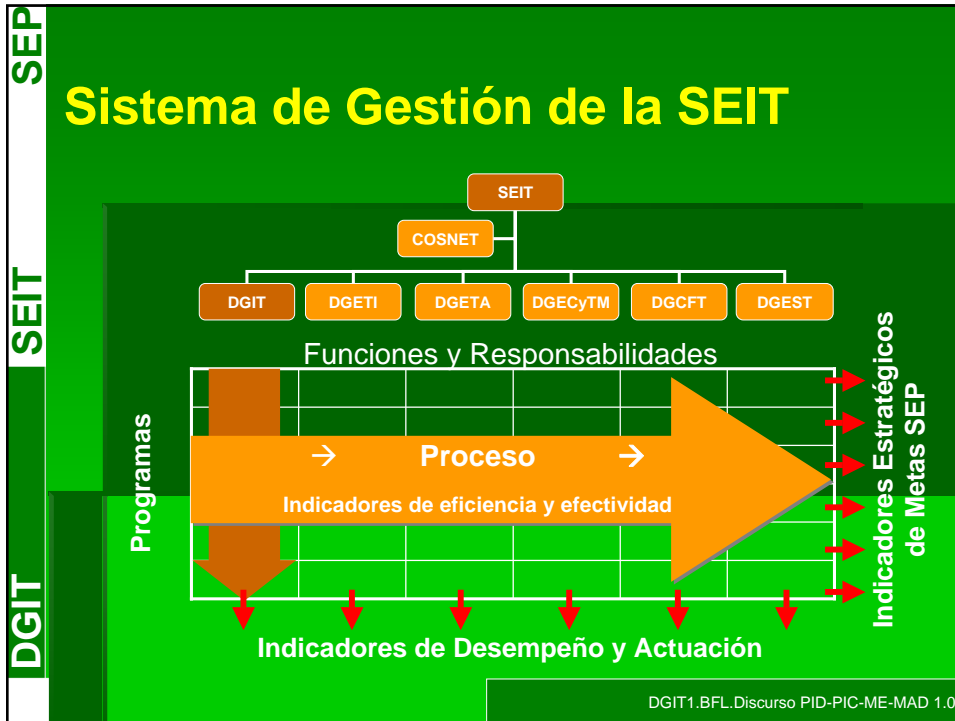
SEP

Sistema de Gestión de la SEIT

SEIT

COSNET

DGIT DGETI DGETA DGECyTM DGCFT DGEST

SEIT

Funciones y Responsabilidades

Programas

→ Proceso →

Indicadores de eficiencia y efectividad

Indicadores Estratégicos de Metas SEP

DGIT

Indicadores de Desempeño y Actuación

DGIT1.BFL.Discurso PID-PIC-ME-MAD 1.0